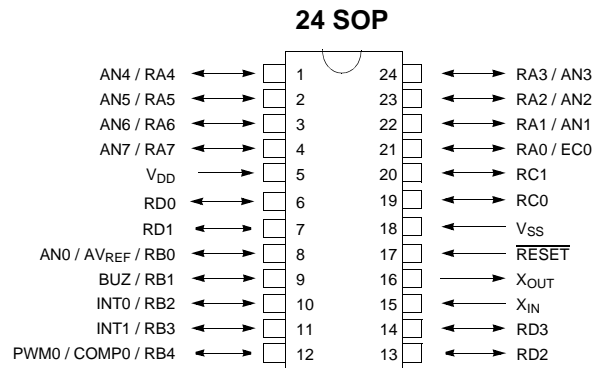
24 SOP

AN4 / RA4 1
AN5 / RA5 2
AN6 / RA6 3
AN7 / RA7 4
$V_{DD}$ 5
RD0 6
RD1 7
AN0 / $AV_{REF}$ / RB0 8
BUZ / RB1 9
INT0 / RB2 10
INT1 / RB3 11
PWM0 / COMP0 / RB4 12

24 RA3 / AN3
23 RA2 / AN2
22 RA1 / AN1
21 RA0 / EC0
20 RC1
19 RC0
18 $V_{SS}$
17 $\overline{RESET}$
16 $X_{OUT}$
15 $X_{IN}$
14 RD3
13 RD2